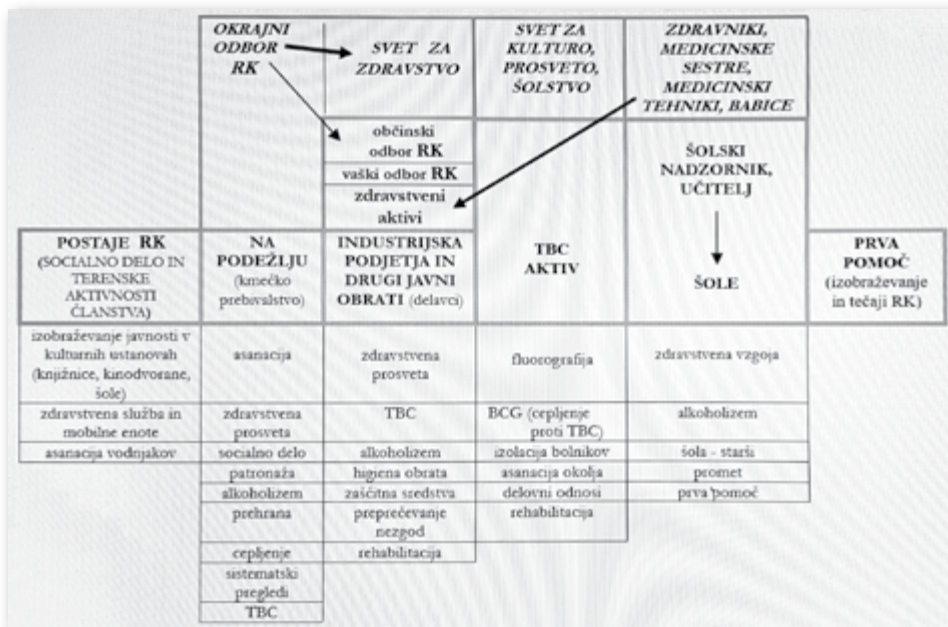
OKRAJNI ODBOR RK

SVET ZA ZDRAVSTVO

SVET ZA KULTURO, PROSVETO, ŠOLSTVO

ZDRAVNIKI, MEDICINSKE SESTRE, MEDICINSKI TEHNIKI, BABICE

občinski odbor RK

vaški odbor RK

zdravstveni aktivi

ŠOLSKI NADZORNIK, UČITELJ

| POSTAJE RK (SOCIALNO DELO IN TERENSKE AKTIVNOSTI ČLANSTVA) | NA PODEŽLJU (kmečko prebivalstvo) | INDUSTRIJSKA PODJETJA IN DRUGI JAVNI OBRATI (delavci) | TBC AKTIV | ŠOLE | PRVA POMOČ (izobraževanje in tečaji RK) |
|---|---|---|---|---|---|
| izobraževanje javnosti v kulturnih ustanovah (knjižnice, kinodvorane, šole) | asanacija | zdravstvena prosveta | fluorografija | zdravstvena vzgoja | |
| zdravstvena služba in mobilne enote | zdravstvena prosveta | TBC | BCG (cepljenje proti TBC) | alkoholizem | |
| asanacija vodnjakov | socialno delo | alkoholizem | izolacija bolnikov | šola - starši | |
| | patronaža | higiena obrata | asanacija okolja | promet | |
| | alkoholizem | zaščitna sredstva | delovni odnosi | prva pomoč | |
| | prehrana | preprečevanje nezgod | rehabilitacija | | |
| | cepljenje | rehabilitacija | | | |
| | sistematski pregledi | | | | |
| | TBC | | | | |